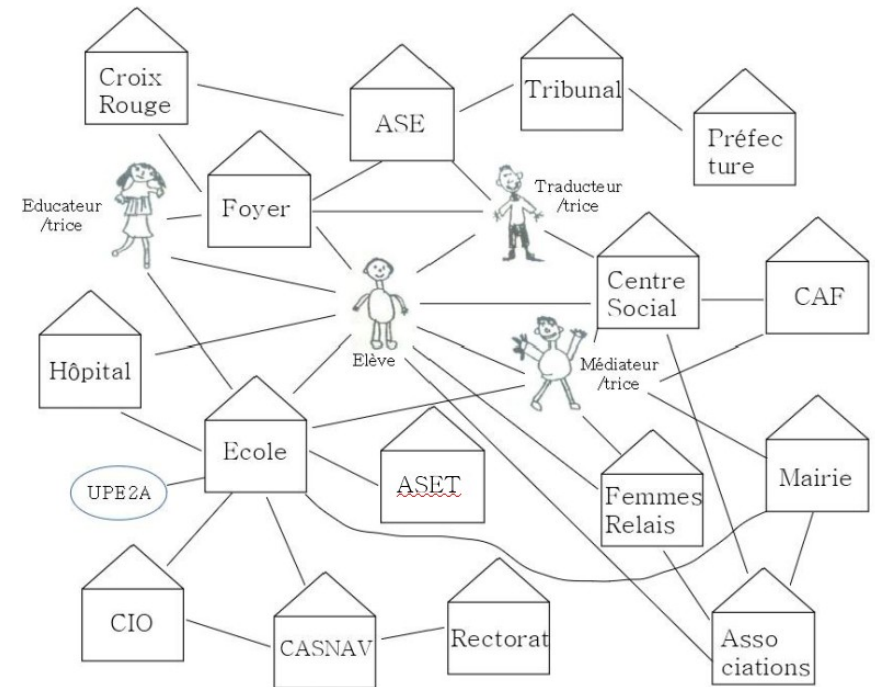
Croix Rouge

ASE

Tribunal

Préfec ture

Educateur /trice

Foyer

Traducteur /trice

Centre Social

CAF

Hôpital

Elève

Médiateur /trice

Ecole

ASET

Femmes Relais

Mairie

UPE2A

CIO

CASNAV

Rectorat

Asso ciations